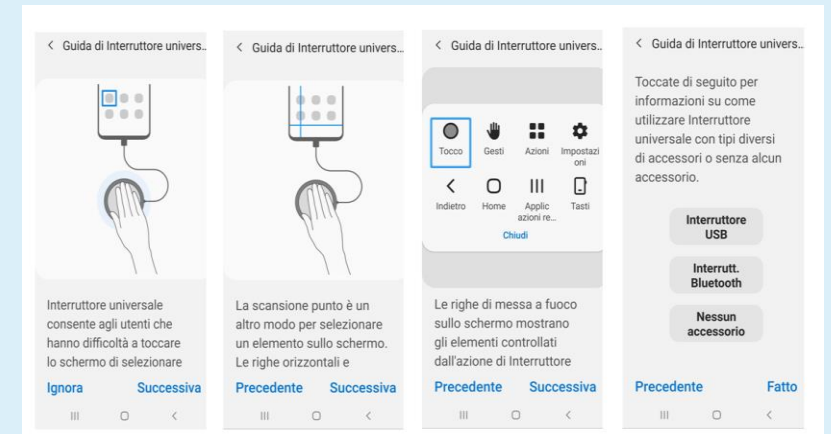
< Guida di Interruttore univers...

Interruttore universale consente agli utenti che hanno difficoltà a toccare lo schermo di selezionare

Ignora Successiva

< Guida di Interruttore univers...

La scansione punto è un altro modo per selezionare un elemento sullo schermo. Le righe orizzontali e

Precedente Successiva

< Guida di Interruttore univers...

Tocco Gesti Azioni Impostazioni

Indietro Home Applicazioni re... Tasti

Chiudi

Le righe di messa a fuoco sullo schermo mostrano gli elementi controllati dall'azione di Interruttore

Precedente Successiva

< Guida di Interruttore univers...

Toccate di seguito per informazioni su come utilizzare Interruttore universale con tipi diversi di accessori o senza alcun accessorio.

Interruttore USB

Interrutt. Bluetooth

Nessun accessorio

Precedente Fatto